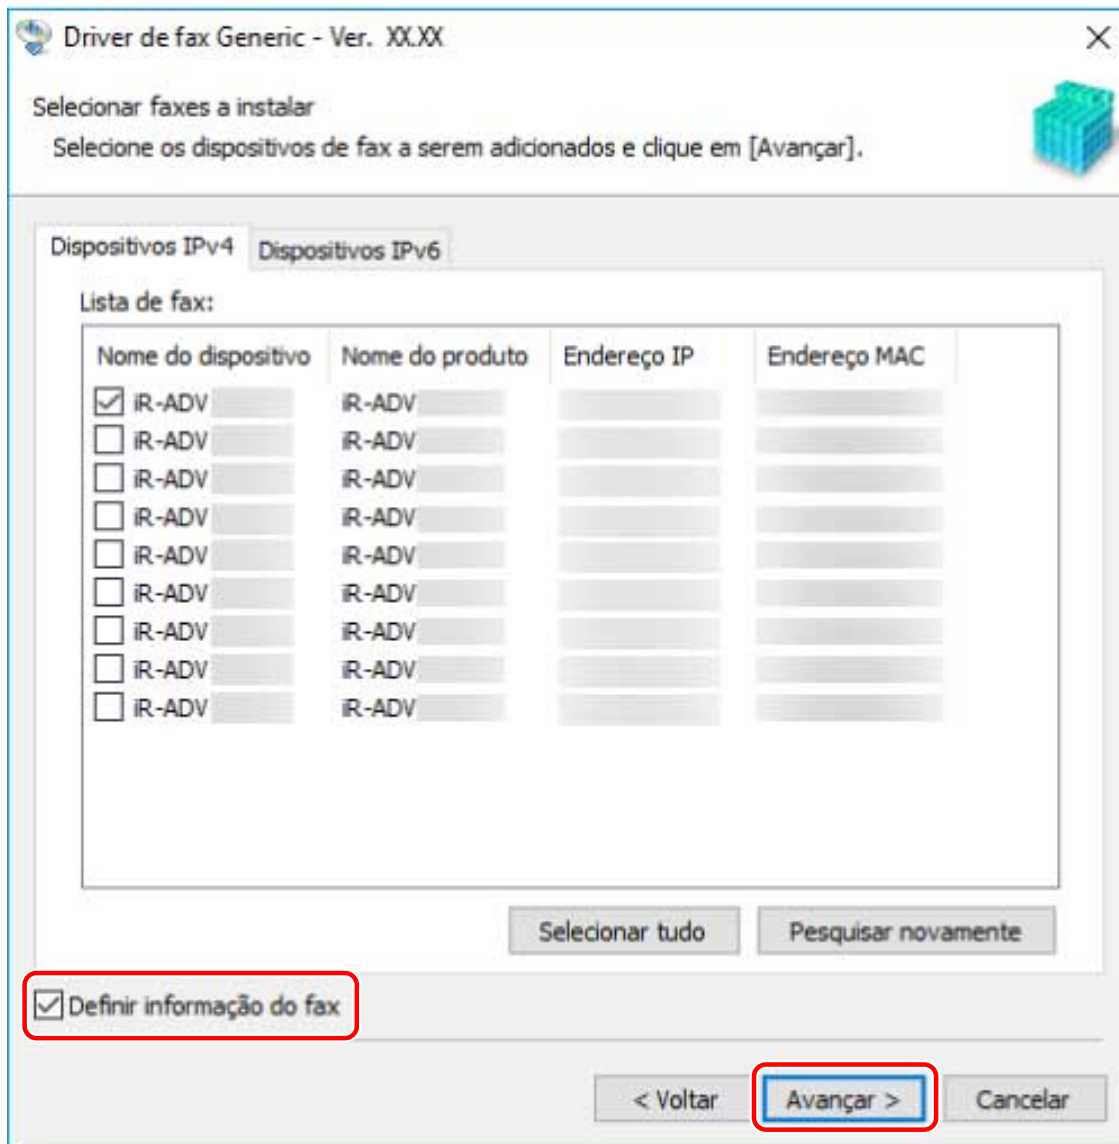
Driver de fax Generic - Ver. XX.XX

Selecionar faxes a instalar

Selecione os dispositivos de fax a serem adicionados e clique em [Avançar].

Dispositivos IPv4 | Dispositivos IPv6

Lista de fax:

| Nome do dispositivo | Nome do produto | Endereço IP | Endereço MAC |
|---|---|---|---|
| iR-ADV | iR-ADV | | |
| iR-ADV | iR-ADV | | |
| iR-ADV | iR-ADV | | |
| iR-ADV | iR-ADV | | |
| iR-ADV | iR-ADV | | |
| iR-ADV | iR-ADV | | |
| iR-ADV | iR-ADV | | |
| iR-ADV | iR-ADV | | |
| iR-ADV | iR-ADV | | |

Selecionar tudo

Pesquisar novamente

Definir informação do fax

< Voltar

Avançar >

Cancelar